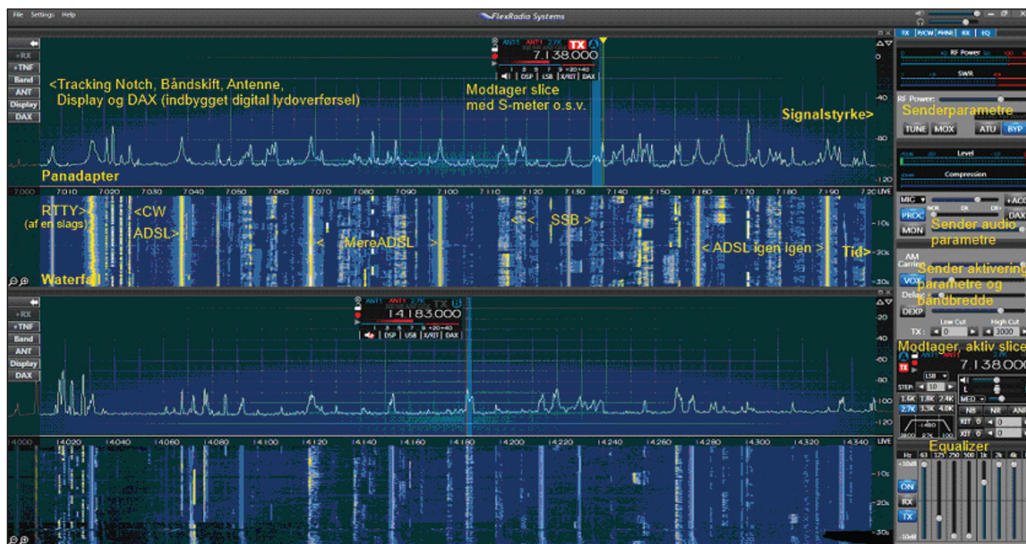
File Settings Help

FlexRadio Systems

+RX
+TNF
Band
ANT
Display
DAX

ANT1 ANT1 2.7K
7.138.000
TX
DSP LSB X/RIT DAX

<Tracking Notch, Båndskift, Antenne, Display og DAX (indbygget digital lydoverførsel)

Modtager slice med S-meter o.s.v.

Signalstyrke>

Panadapter

-40
-60
-80
-100
-120

7.000 7.010 7.020 7.030 7.040 7.050 7.060 7.070 7.080 7.090 7.100 7.110 7.120 7.130 7.140 7.150 7.160 7.170 7.180 7.190 7.20 LIVE

RTTY> (af en slags)

<CW

ADSL>

< MereADSL >

< < SSB >

< ADSL igen igen >

Tid>

Waterfall

-10s
-20s
-30s

+RX
+TNF
Band
ANT
Display
DAX

ANT1 ANT1 2.7K
14.183.000
DSP USB X/RIT DAX

-40
-60
-80
-100
-120

14.000 14.020 14.040 14.060 14.080 14.100 14.120 14.140 14.160 14.180 14.200 14.220 14.240 14.260 14.280 14.300 14.320 14.340 LIVE

-10s
-20s
-30s

TX P/CW PHNE RX EQ

RF Power
SWR
RF Power:

Senderparametre

TUNE MOX ATU BYP

Level
Compression

MIC +ACC
PROC DAX
MON

Sender audio parametre

AM Carrier
VOX

Sender aktivering parametre og båndbredde

Delay
DEXP
Low Cut High Cut
TX: 0 3000

Modtager, aktiv slice

ANT1 ANT1 2.7K
TX
7.138.000
LSB
STEP 10
1.6K 1.8K 2.4K
2.7K 3.3K 4.0K
MED
NB NR ANF
RIT 0
XIT 0

Equalizer

Hz 63 125 250 500 1k 2k 4k
+10dB
ON
RX
TX
-10dB